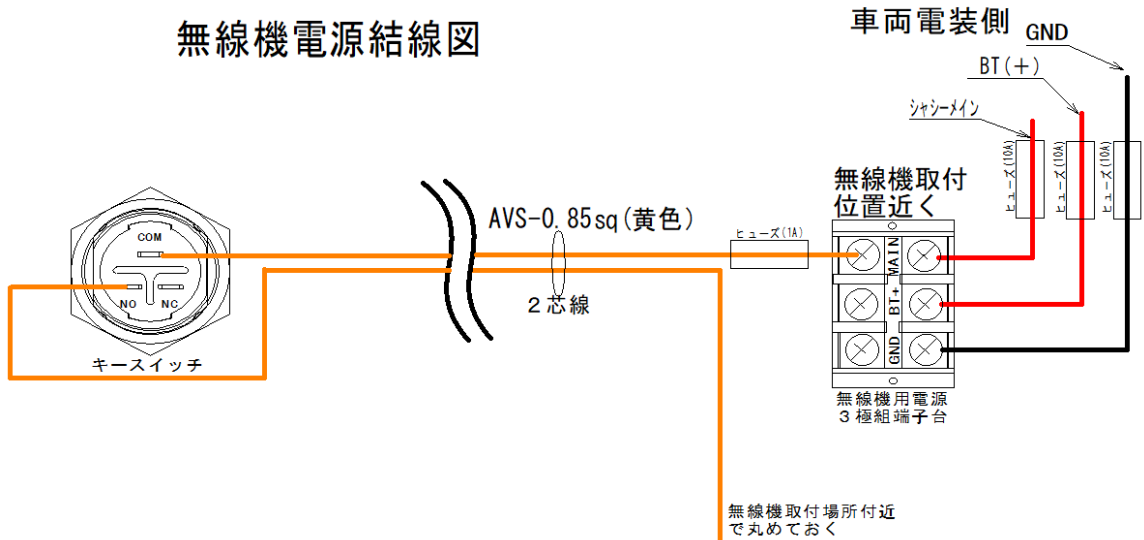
無線機電源結線図

車両電装側

GND

BT(+)

シャシーメイン

ヒューズ(10A)

ヒューズ(10A)

ヒューズ(10A)

無線機取付位置近く

AVS-0.85sq(黄色)

ヒューズ(1A)

COM

NO

NC

キースイッチ

2芯線

MAIN

BT+

GND

無線機用電源
3極組端子台

無線機取付場所付近
で丸めておく